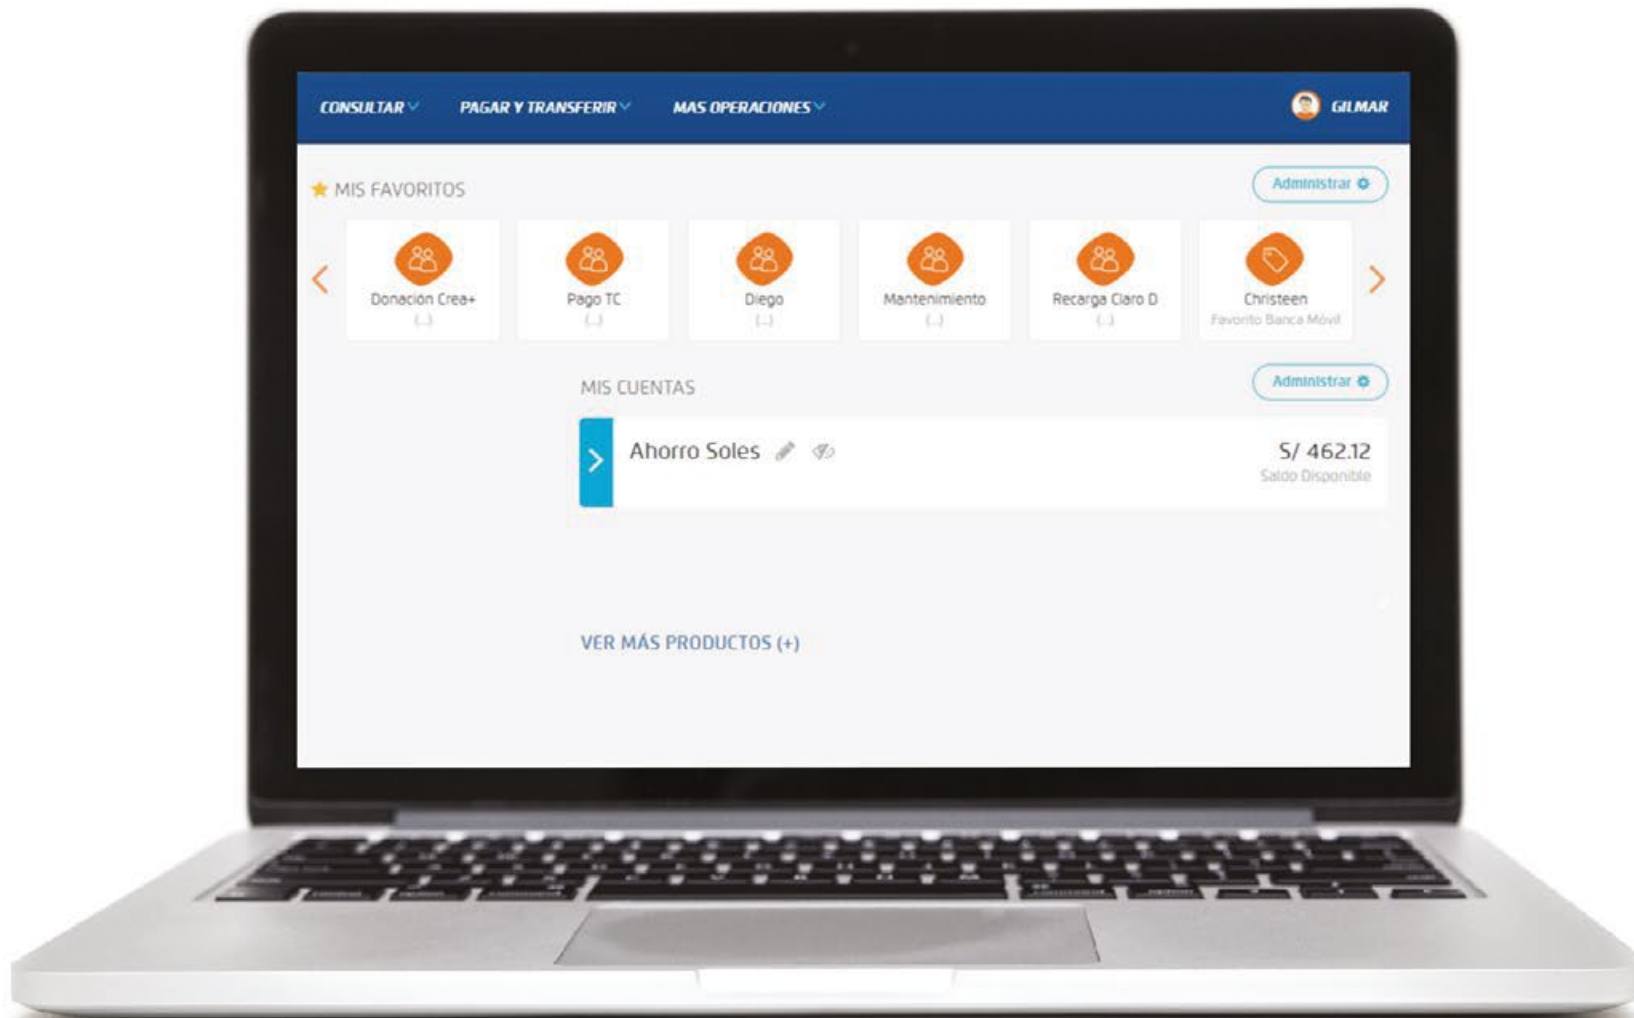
CONSULTAR PAGAR Y TRANSFERIR MAS OPERACIONES GILMAR

MIS FAVORITOS Administrar

Donación Crea+ (...)
Pago TC (...)
Diego (...)
Mantenimiento (...)
Recarga Claro D (...)
Christeen Favorito Banca Móvil

MIS CUENTAS Administrar

Ahorro Soles S/ 462.12 Saldo Disponible

VER MÁS PRODUCTOS (+)